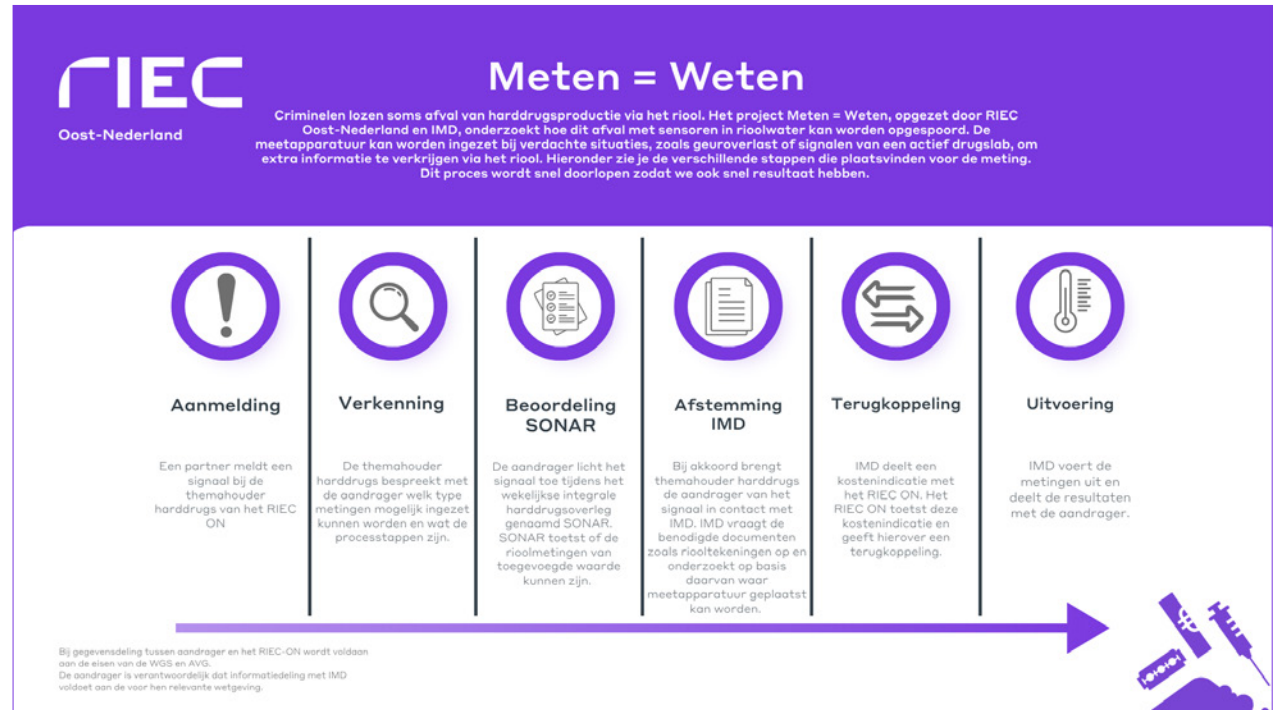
RIEC
Oost-Nederland

Meten = Weten

Criminelen lozen soms afval van harddrugsproductie via het riool. Het project Meten = Weten, opgezet door RIEC Oost-Nederland en IMD, onderzoekt hoe dit afval met sensoren in rioolwater kan worden opgespoord. De meetapparatuur kan worden ingezet bij verdachte situaties, zoals geuroverlast of signalen van een actief drugslab, om extra informatie te verkrijgen via het riool. Hieronder zie je de verschillende stappen die plaatsvinden voor de meting. Dit proces wordt snel doorlopen zodat we ook snel resultaat hebben.

Aanmelding

Een partner meldt een signaal bij de themahouder harddrugs van het RIEC ON

Verkenning

De themahouder harddrugs bespreekt met de aandrager welk type metingen mogelijk ingezet kunnen worden en wat de processtappen zijn.

Beoordeling SONAR

De aandrager licht het signaal toe tijdens het wekelijkse integrale harddrugsoverleg genaamd SONAR. SONAR toetst of de rioolmetingen van toegevoegde waarde kunnen zijn.

Afstemming IMD

Bij akkoord brengt themahouder harddrugs de aandrager van het signaal in contact met IMD. IMD vraagt de benodigde documenten zoals riooltekeningen op en onderzoekt op basis daarvan waar meetapparatuur geplaatst kan worden.

Terugkoppeling

IMD deelt een kostenindicatie met het RIEC ON. Het RIEC ON toetst deze kostenindicatie en geeft hierover een terugkoppeling.

Uitvoering

IMD voert de metingen uit en deelt de resultaten met de aandrager.

Bij gegevensdeling tussen aandrager en het RIEC-ON wordt voldaan aan de eisen van de WGS en AVG.
De aandrager is verantwoordelijk dat informatiedeling met IMD voldoet aan de voor hen relevante wetgeving.